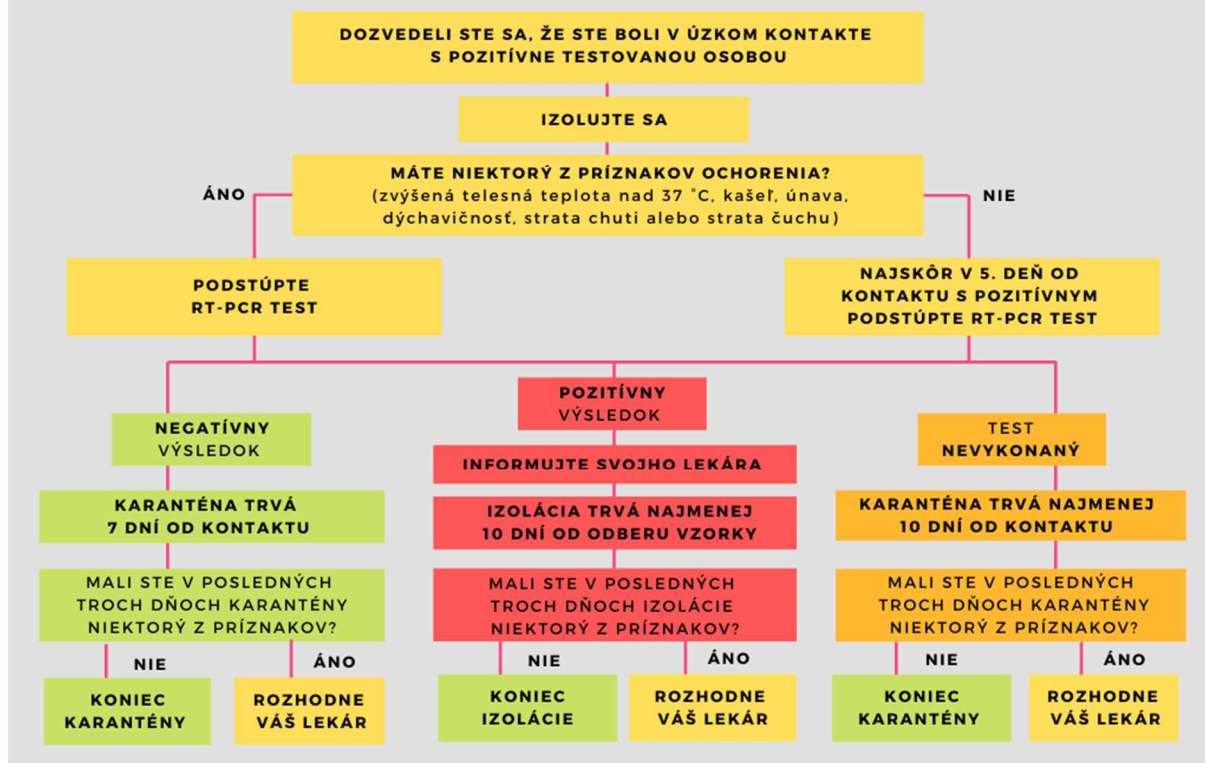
DOZVEDELI STE SA, ŽE STE BOLI V ÚZKOM KONTAKTE S POZITÍVNE TESTOVANOU OSOBOU

IZOLUJTE SA

MÁTE NIEKTORÝ Z PRÍZNAKOV OCHORENIA?
(zvýšená telesná teplota nad 37 °C, kašeľ, únava, dýchavičnosť, strata chuti alebo strata čuchu)

ÁNO

NIE

PODSTÚPTE RT-PCR TEST

NAJSKÔR V 5. DEŇ OD KONTAKTU S POZITÍVNYM PODSTÚPTE RT-PCR TEST

NEGATÍVNY VÝSLEDOK

KARANTÉNA TRVÁ 7 DNÍ OD KONTAKTU

MALI STE V POSLEDNÝCH TROCH DŇOCH KARANTÉNY NIEKTORÝ Z PRÍZNAKOV?

NIE

ÁNO

KONIEC KARANTÉNY

ROZHODNE VÁŠ LEKÁR

POZITÍVNY VÝSLEDOK

INFORMUJTE SVOJHO LEKÁRA

IZOLÁCIA TRVÁ NAJMENEJ 10 DNÍ OD ODBERU VZORKY

MALI STE V POSLEDNÝCH TROCH DŇOCH IZOLÁCIE NIEKTORÝ Z PRÍZNAKOV?

NIE

ÁNO

KONIEC IZOLÁCIE

ROZHODNE VÁŠ LEKÁR

TEST NEVYKONANÝ

KARANTÉNA TRVÁ NAJMENEJ 10 DNÍ OD KONTAKTU

MALI STE V POSLEDNÝCH TROCH DŇOCH KARANTÉNY NIEKTORÝ Z PRÍZNAKOV?

NIE

ÁNO

KONIEC KARANTÉNY

ROZHODNE VÁŠ LEKÁR